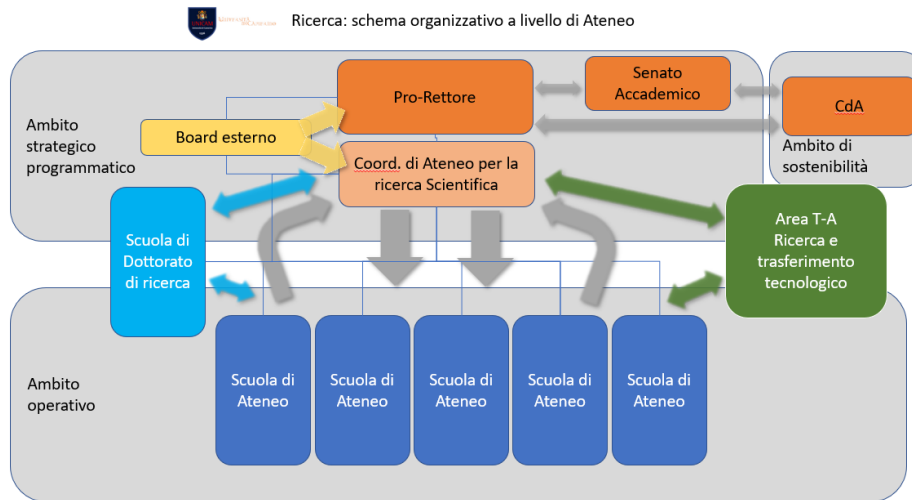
Ricerca: schema organizzativo a livello di Ateneo

Ambito strategico programmatico

Pro-Rettore

Senato Accademico

CdA

Ambito di sostenibilità

Board esterno

Coord. di Ateneo per la ricerca Scientifica

Scuola di Dottorato di ricerca

Area T-A Ricerca e trasferimento tecnologico

Ambito operativo

Scuola di Ateneo

Scuola di Ateneo

Scuola di Ateneo

Scuola di Ateneo

Scuola di Ateneo